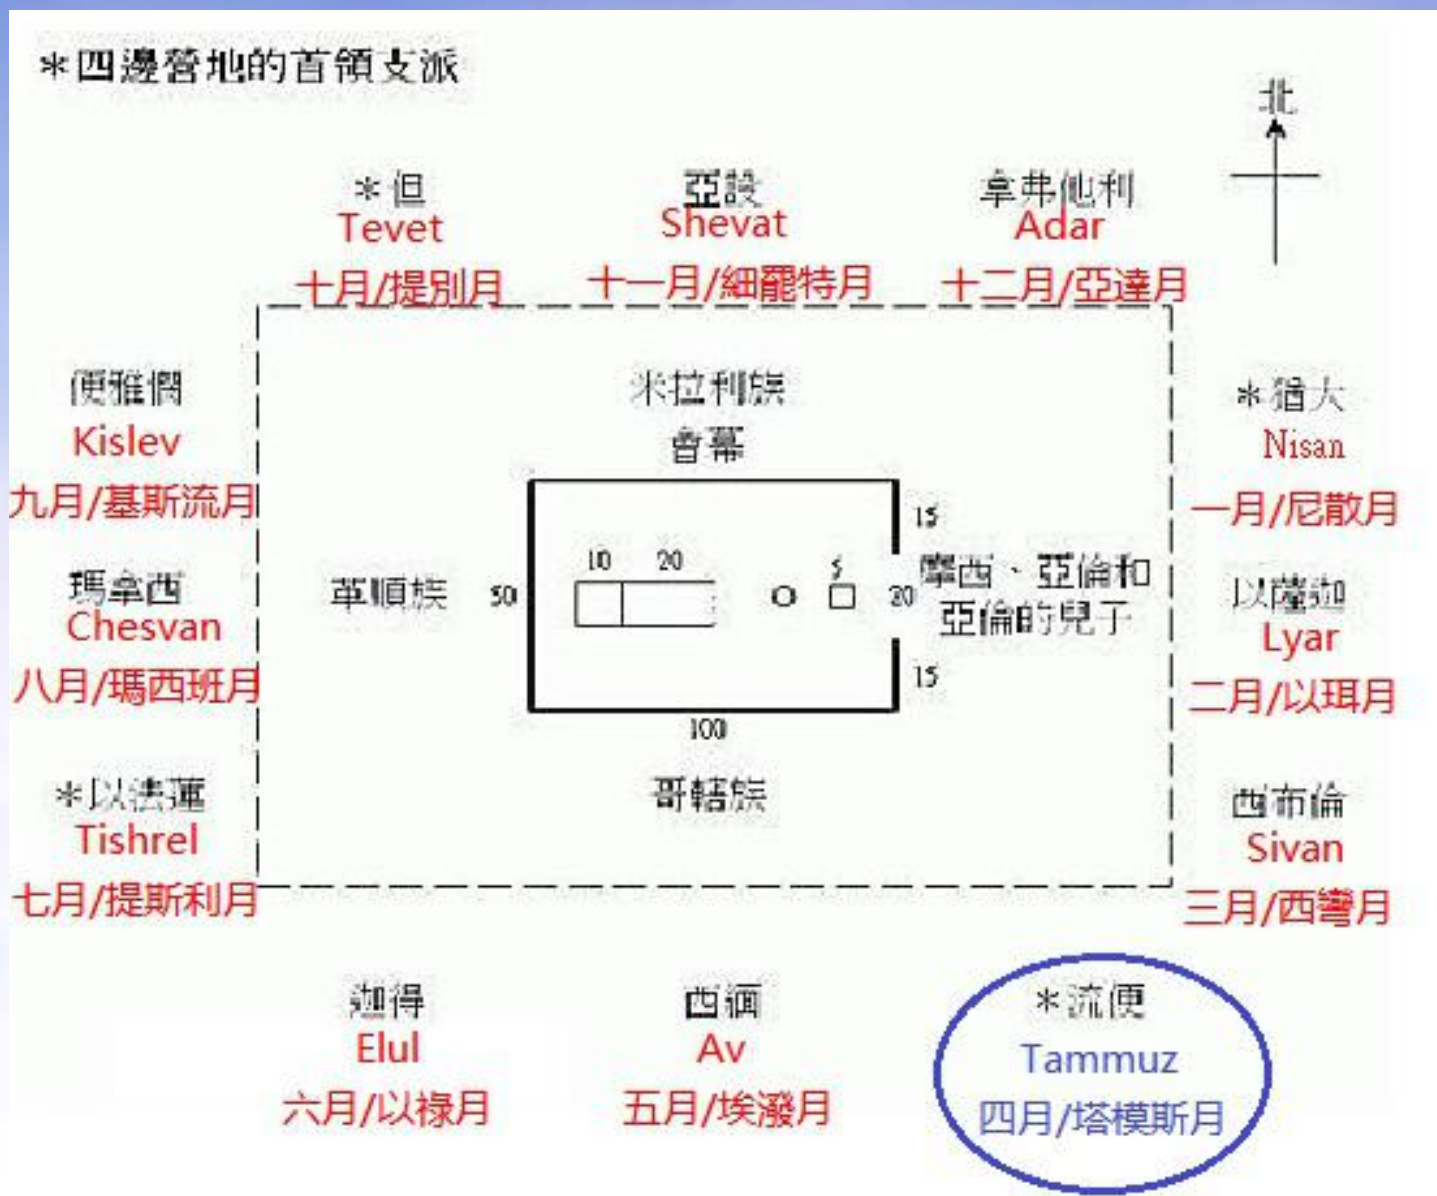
＊四邊營地的首領支派

北

＊但
Tevet
十月/提別月

亞設
Shevat
十一月/細罷特月

拿弗他利
Adar
十二月/亞達月

便雅憫
Kislev
九月/基斯流月

瑪拿西
Chesvan
八月/瑪西班月

＊以法蓮
Tishrel
七月/提斯利月

米拉利族
會幕

革順族

50

10

20

5

20

15

15

100

摩西、亞倫和亞倫的兒子

哥轄族

＊猶大
Nisan
一月/尼散月

以薩迦
Lyar
二月/以珥月

西布倫
Sivan
三月/西彎月

迦得
Elul
六月/以祿月

西緬
Av
五月/埃潑月

＊流便
Tammuz
四月/塔模斯月